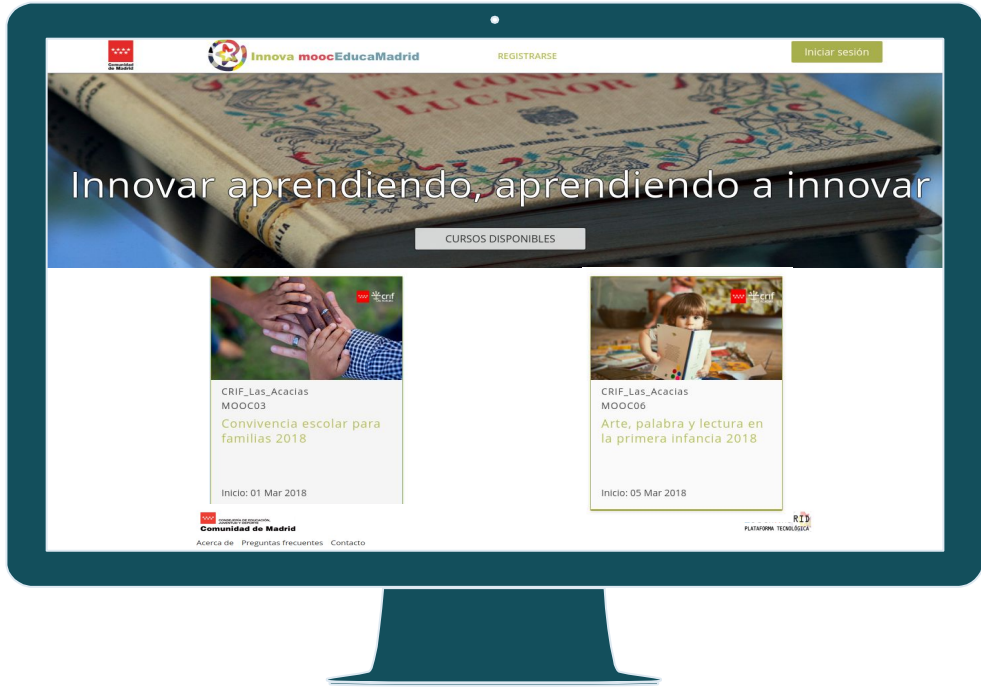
Comunidad de Madrid

Innova moocEducaMadrid

REGISTRARSE

Iniciar sesión

EL CONDE LUCANOR

Innovar aprendiendo, aprendiendo a innovar

CURSOS DISPONIBLES

crif

CRIF_Las_Acacias
MOOC03
Convivencia escolar para familias 2018

Inicio: 01 Mar 2018

crif

CRIF_Las_Acacias
MOOC06
Arte, palabra y lectura en la primera infancia 2018

Inicio: 05 Mar 2018

Comunidad de Madrid

Acerca de Preguntas frecuentes Contacto

RID
PLATAFORMA TECNOLÓGICA